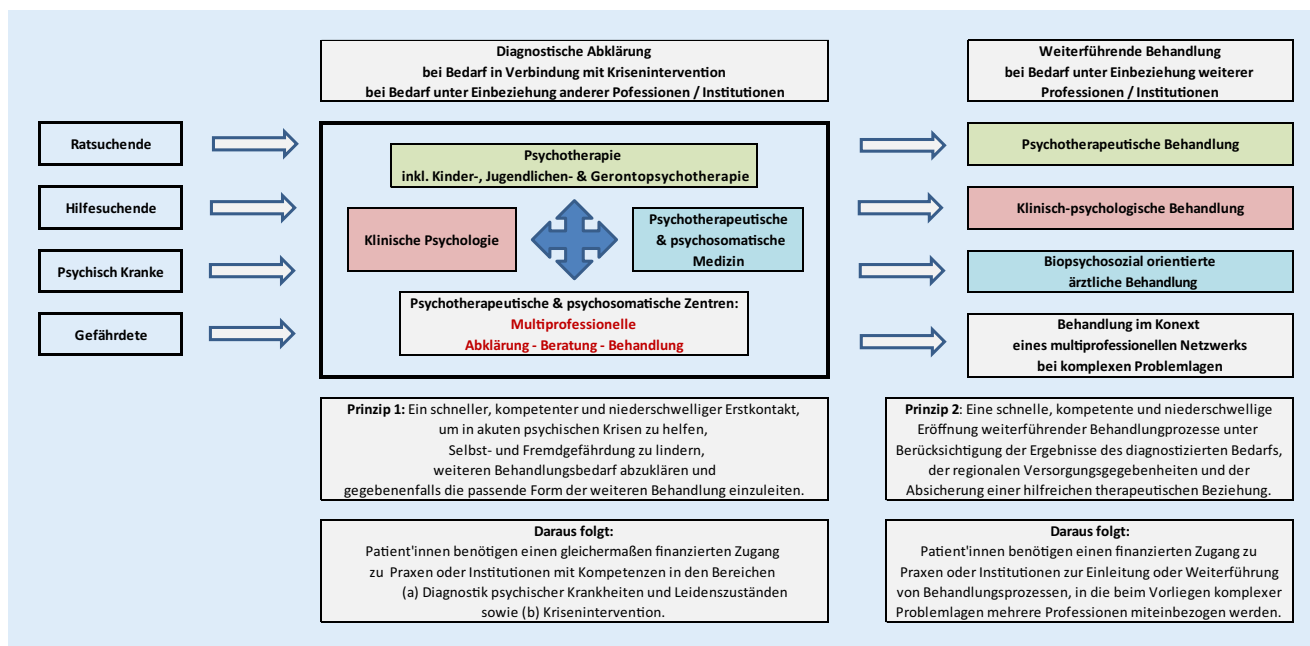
Diagnostische Abklärung
bei Bedarf in Verbindung mit Krisenintervention
bei Bedarf unter Einbeziehung anderer Pofessionen / Institutionen

Weiterführende Behandlung
bei Bedarf unter Einbeziehung weiterer Professionen / Institutionen

Ratsuchende

Hilfesuchende

Psychisch Kranke

Gefährdete

Psychotherapie
inkl. Kinder-, Jugendlichen- & Gerontopsychotherapie

Klinische Psychologie

Psychotherapeutische & psychosomatische Medizin

Psychotherapeutische & psychosomatische Zentren:
Multiprofessionelle
Abklärung - Beratung - Behandlung

Psychotherapeutische Behandlung

Klinisch-psychologische Behandlung

Biopsychosozial orientierte ärztliche Behandlung

Behandlung im Konext
eines multiprofessionellen Netzwerks
bei komplexen Problemlagen

Prinzip 1: Ein schneller, kompetenter und niederschwelliger Erstkontakt, um in akuten psychischen Krisen zu helfen, Selbst- und Fremdgefährdung zu lindern, weiteren Behandlungsbedarf abzuklären und gegebenenfalls die passende Form der weiteren Behandlung einzuleiten.

Prinzip 2: Eine schnelle, kompetente und niederschwellige Eröffnung weiterführender Behandlungprozesse unter Berücksichtigung der Ergebnisse des diagnostizierten Bedarfs, der regionalen Versorgungsgegebenheiten und der Absicherung einer hilfreichen therapeutischen Beziehung.

Daraus folgt:
Patient'innen benötigen einen gleichermaßen finanzierten Zugang zu Praxen oder Institutionen mit Kompetenzen in den Bereichen
(a) Diagnostik psychischer Krankheiten und Leidenszuständen sowie (b) Krisenintervention.

Daraus folgt:
Patient'innen benötigen einen finanzierten Zugang zu Praxen oder Institutionen zur Einleitung oder Weiterführung von Behandlungsprozessen, in die beim Vorliegen komplexer Problemlagen mehrere Professionen miteinbezogen werden.